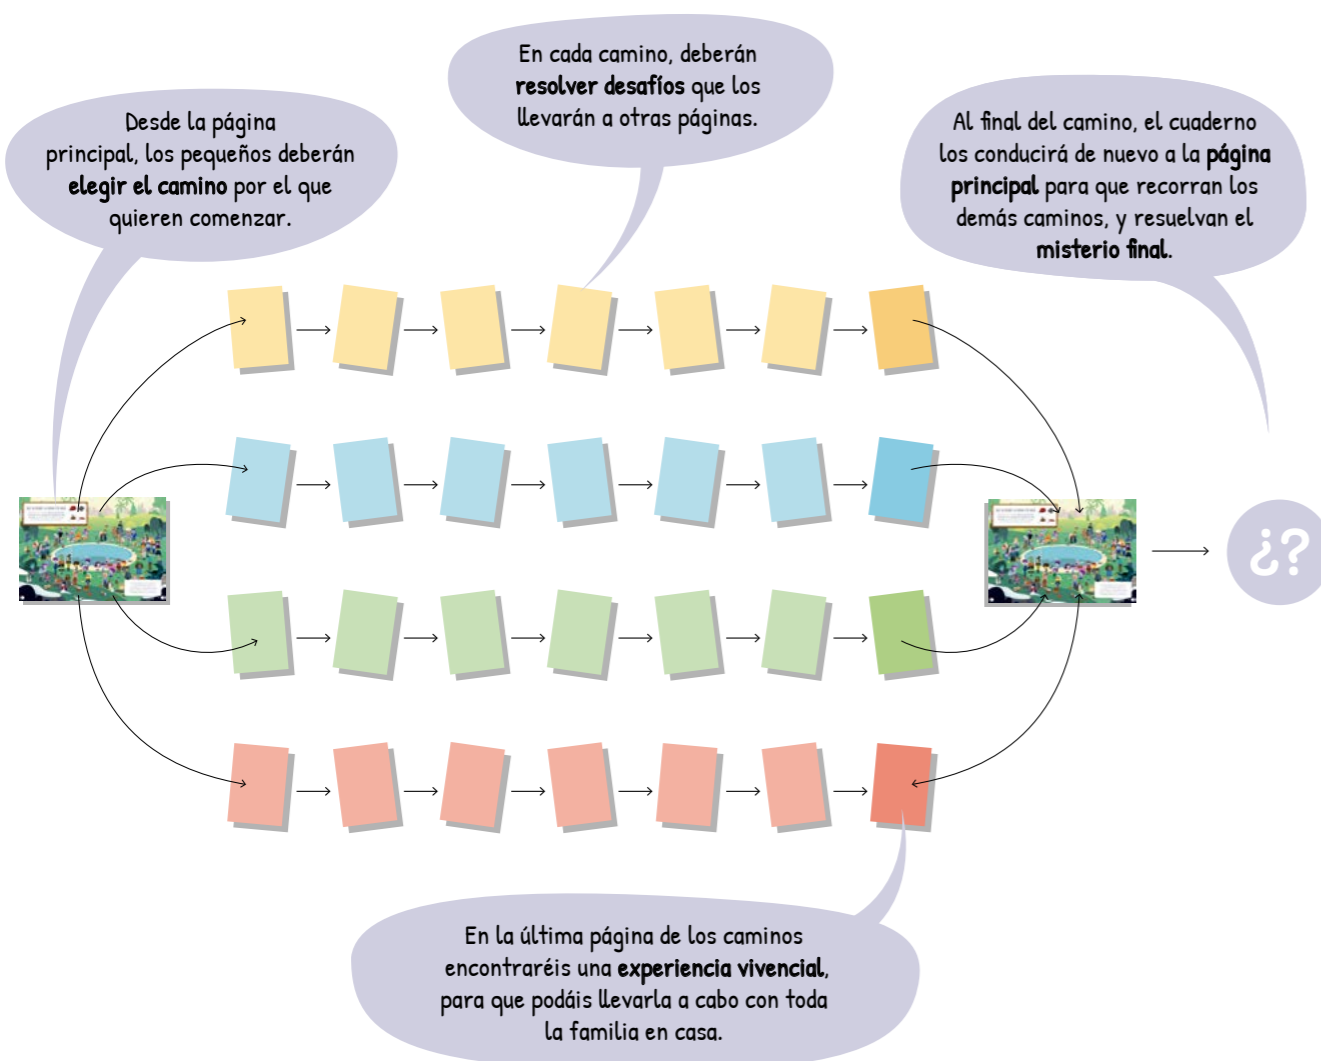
Desde la página principal, los pequeños deberán **elegir el camino** por el que quieren comenzar.

En cada camino, deberán **resolver desafíos** que los llevarán a otras páginas.

Al final del camino, el cuaderno los conducirá de nuevo a la **página principal** para que recorran los demás caminos, y resuelvan el **misterio final**.

¿?

En la última página de los caminos encontraréis una **experiencia vivencial**, para que podáis llevarla a cabo con toda la familia en casa.